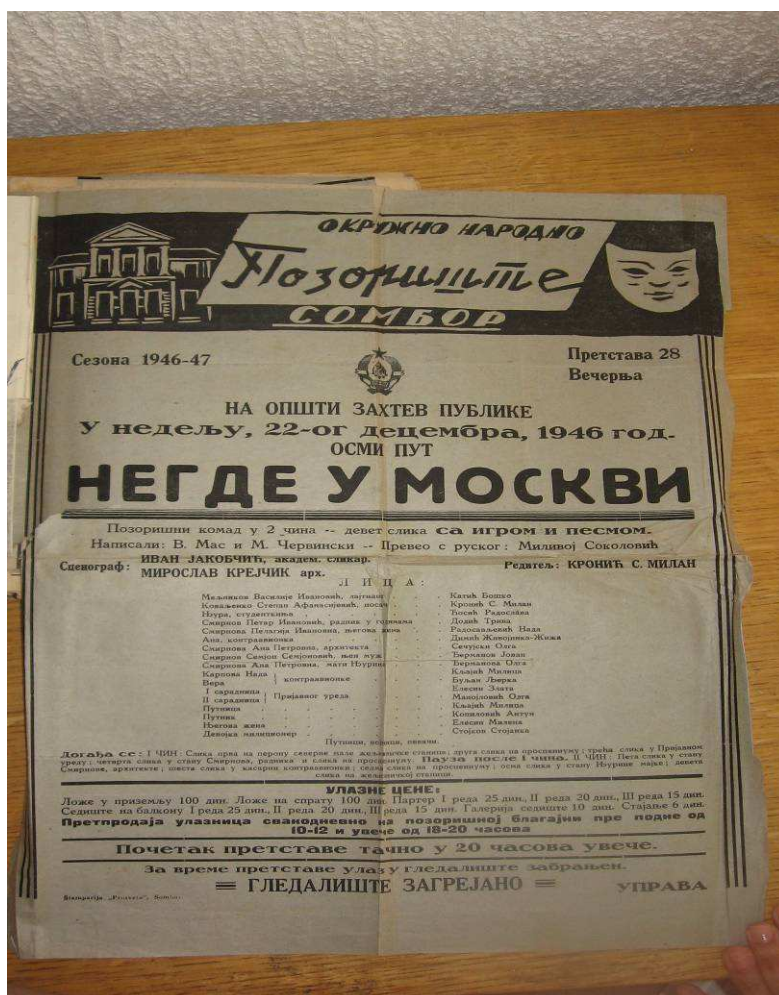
ОКРУЖНО НАРОДНО
Позориште
СОМБОР

Сезона 1946-47

Претстава 28
Вечерња

НА ОПШТИ ЗАХТЕВ ПУБЛИКЕ
У недељу, 22-ог децембра, 1946 год.
ОСМИ ПУТ

НЕГДЕ У МОСКВИ

Позоришни комад у 2 чина -- девет слика са игром и песмом.
Написали: В. Мас и М. Червински -- Превео с руског: Миливој Соколовић

Сценограф: ИВАН ЈАКОБЧИЋ, академ. сликар
МИРОСЛАВ КРЕЈЧИК арх.

Редитељ: КРОНИЋ С. МИЛАН

ЛИЦА:

| | |
|---|---|
| Мельников Василије Ивановић, лајтнант | Катић Бошко |
| Коваљенко Степан Афанасијевић, посач | Кронић С. Милан |
| Нјура, студенткиња | Тосић Радослава |
| Смирнов Петар Ивановић, радник у годинама | Додић Трива |
| Смирнова Пелагија Ивановна, његова жена | Радосављевић Нада |
| Ања, контраванонка | Динић Живојинка-Жижа |
| Смирнова Ана Петровна, архитекта | Сечујски Олга |
| Смирнов Семјон Семјоновић, њен муж | Берманов Јован |
| Смирнова Ана Петровна, мати Нјурина | Берманова Олга |
| Карпова Нада | Клајић Милица |
| Вера | Бuљан Љерка |
| I сарадница | Елесин Злата |
| II сарадница | Манојловић Олга |
| Путник | Клајић Милица |
| Путник | Кошиловић Антун |
| Његова жена | Елесин Милена |
| Девојка пионир | Стојков Стојанка |

контраванонке
Пријавног уреда

Путници, војници, певачи.

Догађа се: I ЧИН: Слика прва на перону северне пале железничке станице; друга слика на просоцинцу; трећа слика у Пријавном уреду; четврта слика у стану Смирнова, радника и слика на просоцинцу. Пауза после I чина. II ЧИН: Пета слика у стану Смирнова, архитекте; шеста слика у касарни контраванонки; седма слика на просоцинцу; осма слика у стану Нјурине мајке; девета слика на железничкој станици.

УЛАЗНЕ ЦЕНЕ:
Ложе у приземљу 100 дин. Ложе на спрату 100 дин. Партер I реда 25 дин., II реда 20 дин., III реда 15 дин. Седиште на балкону I реда 25 дин., II реда 20 дин., III реда 15 дин. Галерија седиште 10 дин. Стајање 6 дин.
Претпродаја улазница свакодневно на позоришној благајни пре подне од 10-12 и увече од 18-20 часова

Почетак претставе тачно у 20 часова увече.

За време претставе улаз у гледалиште забрањен.
= ГЛЕДАЛИШТЕ ЗАГРЕЈАНО =

УПРАВА

Штампарија „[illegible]", Сомбор.